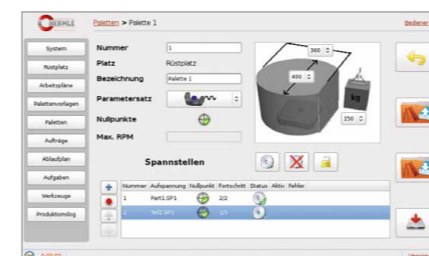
HERMLE
Paletten > Palette 1
Bedienen

System
Rüstplatz
Arbeitspläne
Palettenvorlagen
Paletten
Aufträge
Ablaufplan
Aufgaben
Werkzeuge
Produktionslog

Nummer 1
Platz Rüstplatz
Bezeichnung Palette 1
Parametersatz
Nullpunkte
Max. RPM

360
400
kg
250

Spannstellen

| Nummer | Aufspannung | Nullpunkt | Fortschritt | Status | Aktiv | Fehler |
|---|---|---|---|---|---|---|
| 1 | Part1.SP1 | | 2/2 | | | |
| 2 | Teil2.SP1 | | 1/3 | | | |

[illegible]